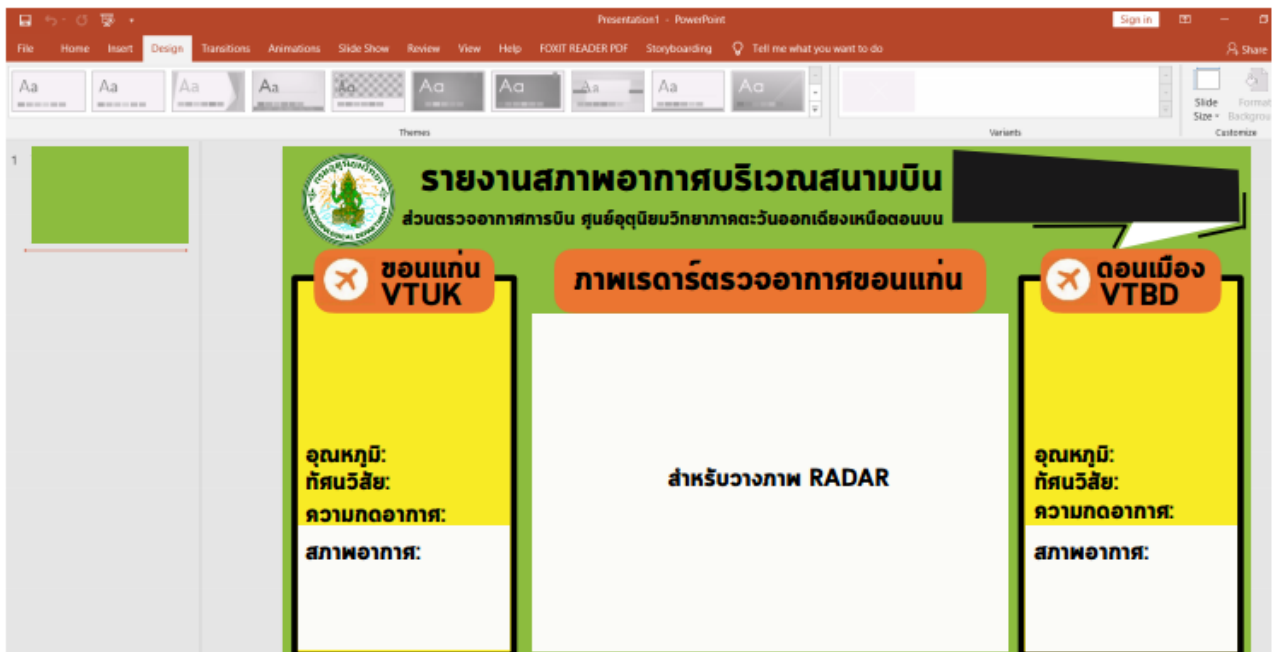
Presentation1 - PowerPoint
Sign in

File Home Insert Design Transitions Animations Slide Show Review View Help FOXIT READER PDF Storyboarding Tell me what you want to do
Share

Aa Aa Aa Aa Aa Aa Aa Aa Aa Aa
Themes
Variants
Slide Size
Format Backgrou
Customize

1

รายงานสภาพอากาศบริเวณสนามบิน
ส่วนตรวจอากาศการบิน ศูนย์อุตุนิยมวิทยาภาคตะวันออกเฉียงเหนือตอนบน

ขอนแก่น VTUK
ภาพเรดาร์ตรวจอากาศขอนแก่น
ดอนเมือง VTBD

อุณหภูมิ:
ทัศนวิสัย:
ความกดอากาศ:
สภาพอากาศ:

สำหรับวางภาพ RADAR

อุณหภูมิ:
ทัศนวิสัย:
ความกดอากาศ:
สภาพอากาศ: